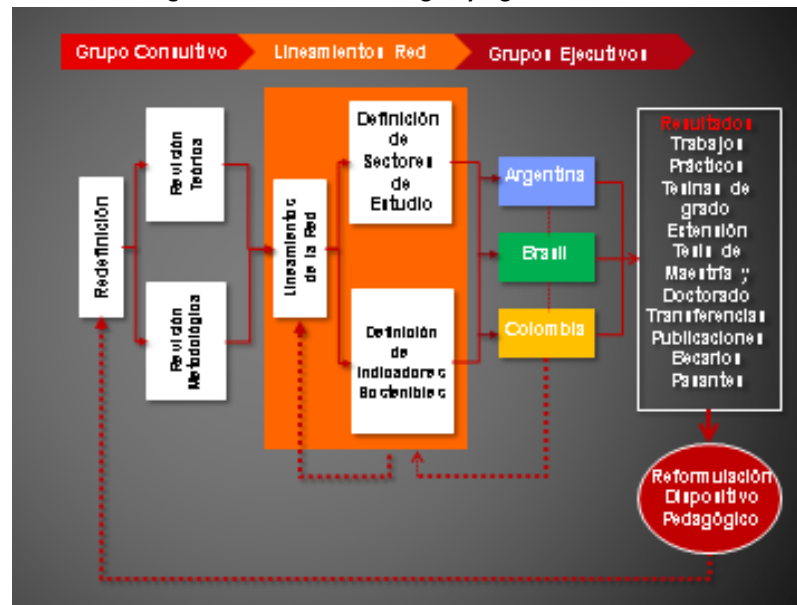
Grupo Consultivo

Lineamientos Red

Grupos Ejecutivos

Redefinición

Revisión Teórica

Revisión Metodológica

Lineamientos de la Red

Definición de Sectores de Estudio

Definición de Indicadores Sostenibles

Argentina

Brasil

Colombia

Resultados
Trabajos Prácticos
Tesinas de grado
Extensión
Tesis de Maestría y Doctorado
Transferencias
Publicaciones
Becarios
Pasantes

Reformulación Dispositivo Pedagógico